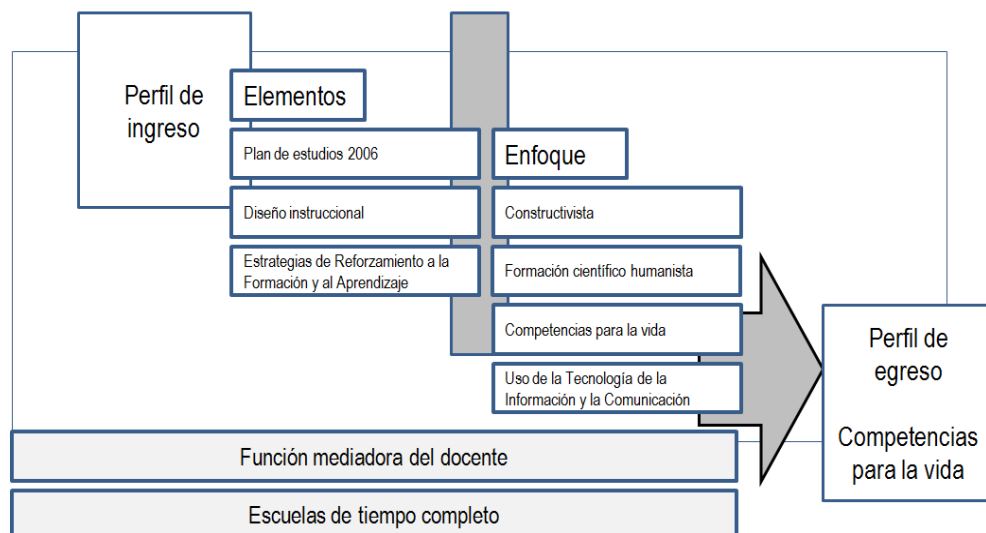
Perfil de ingreso

Elementos

Plan de estudios 2006

Diseño instruccional

Estrategias de Reforzamiento a la Formación y al Aprendizaje

Enfoque

Constructivista

Formación científico humanista

Competencias para la vida

Uso de la Tecnología de la Información y la Comunicación

Perfil de egreso

Competencias para la vida

Función mediadora del docente

Escuelas de tiempo completo